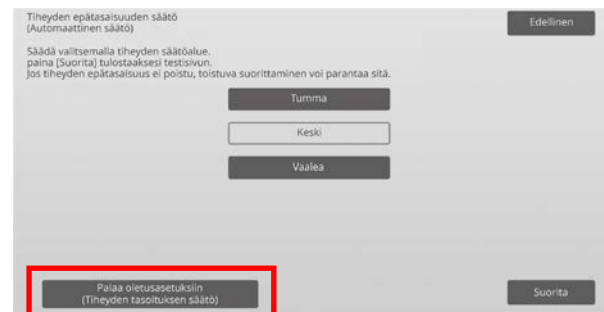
Tiheyden epätasaisuuden säätö
(Automaattinen säätö)

Edellinen

Säädä valitsemalla tiheyden säätöalue.
paina [Suorita] tulostaaksesi testisivun.
Jos tiheyden epätasaisuus ei poistu, toistuva suorittaminen voi parantaa sitä.

Tumma

Keski

Vaalea

Palaa oletusasetuksiin
(Tiheyden tasoituksen säätö)

Suorita